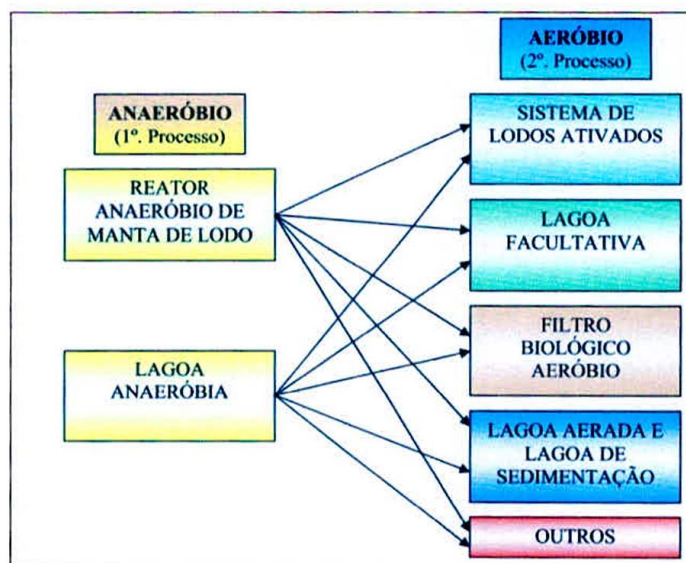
AERÓBIO
(2º. Processo)

ANAERÓBIO
(1º. Processo)

REATOR ANAERÓBIO DE MANTA DE LODO

LAGOA ANAERÓBIA

SISTEMA DE LODOS ATIVADOS

LAGOA FACULTATIVA

FILTRO BIOLÓGICO AERÓBIO

LAGOA AERADA E LAGOA DE SEDIMENTAÇÃO

OUTROS